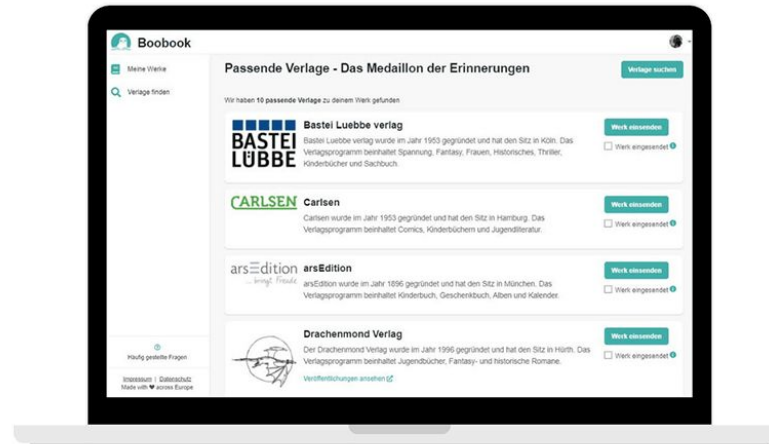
Boobook

Meine Werke

Verlage finden

Häufig gestellte Fragen

Impressum | Datenschutz
Made with ♥ across Europe

Passende Verlage - Das Medaillon der Erinnerungen

Verlage suchen

Wir haben 10 passende Verlage zu deinem Werk gefunden

BASTEI LÜBBE

Bastei Luebbe verlag

Bastei Luebbe verlag wurde im Jahr 1953 gegründet und hat den Sitz in Köln. Das Verlagsprogramm beinhaltet Spannung, Fantasy, Frauen, Historisches, Thriller, Kinderbücher und Sachbuch.

Werk einsenden

Werk eingesendet

CARLSEN

Carlsen

Carlsen wurde im Jahr 1953 gegründet und hat den Sitz in Hamburg. Das Verlagsprogramm beinhaltet Comics, Kinderbüchern und Jugendliteratur.

Werk einsenden

Werk eingesendet

arsEdition
... bringt Freude

arsEdition

arsEdition wurde im Jahr 1896 gegründet und hat den Sitz in München. Das Verlagsprogramm beinhaltet Kinderbuch, Geschenkbuch, Alben und Kalender.

Werk einsenden

Werk eingesendet

Drachenmond Verlag

Der Drachenmond Verlag wurde im Jahr 1996 gegründet und hat den Sitz in Hürth. Das Verlagsprogramm beinhaltet Jugendbücher, Fantasy- und historische Romane.

Veröffentlichungen ansehen

Werk einsenden

Werk eingesendet